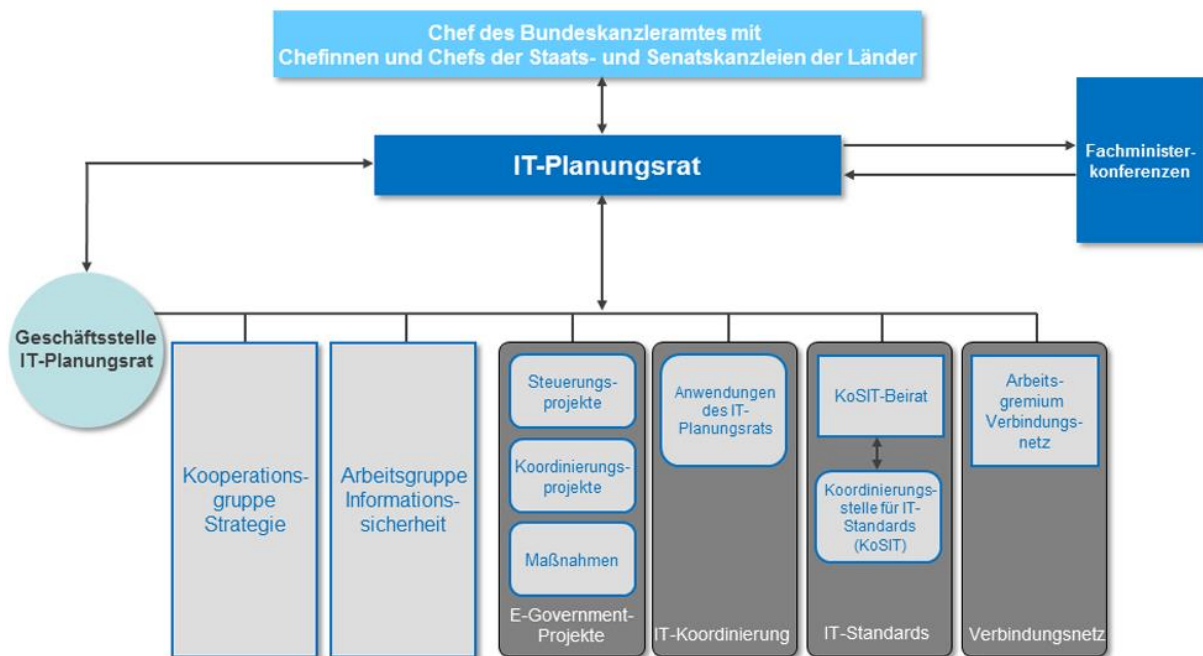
Chef des Bundeskanzleramtes mit Chefinnen und Chefs der Staats- und Senatskanzleien der Länder

IT-Planungsrat

Fachministerkonferenzen

Geschäftsstelle IT-Planungsrat

Kooperationsgruppe Strategie

Arbeitsgruppe Informationssicherheit

Steuerungsprojekte

Koordinierungsprojekte

Maßnahmen

E-Government-Projekte

Anwendungen des IT-Planungsrats

IT-Koordinierung

KoSIT-Beirat

Koordinierungsstelle für IT-Standards (KoSIT)

IT-Standards

Arbeitsgremium Verbindungsnetz

Verbindungsnetz